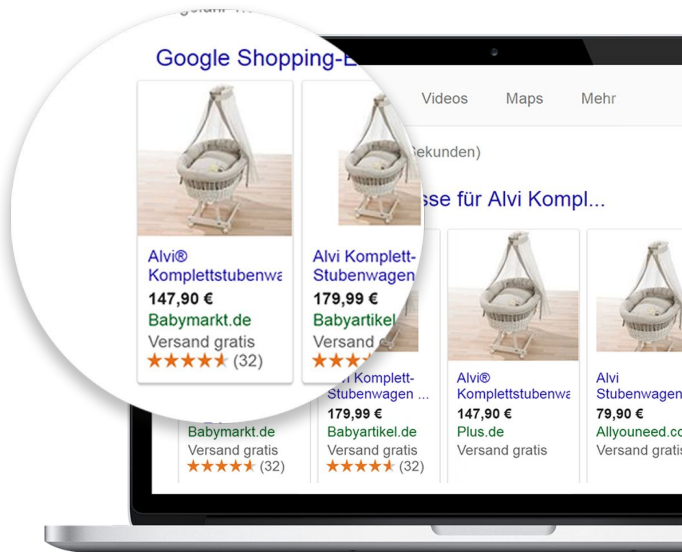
Google Shopping-E

Videos Maps Mehr

Sekunden)

sse für Alvi Kompl...

Alvi® Komplettstubenwa
147,90 €
Babymarkt.de
Versand gratis
★★★★★ (32)

Alvi Komplett-Stubenwagen
179,99 €
Babyartikel
Versand

Alvi Komplett-Stubenwagen ...
179,99 €
Babyartikel.de
Versand gratis
★★★★★ (32)

Babymarkt.de
Versand gratis
★★★★★ (32)

Alvi® Komplettstubenwa
147,90 €
Plus.de
Versand gratis

Alvi Stubenwagen
79,90 €
Allyouneed.co
Versand gratis